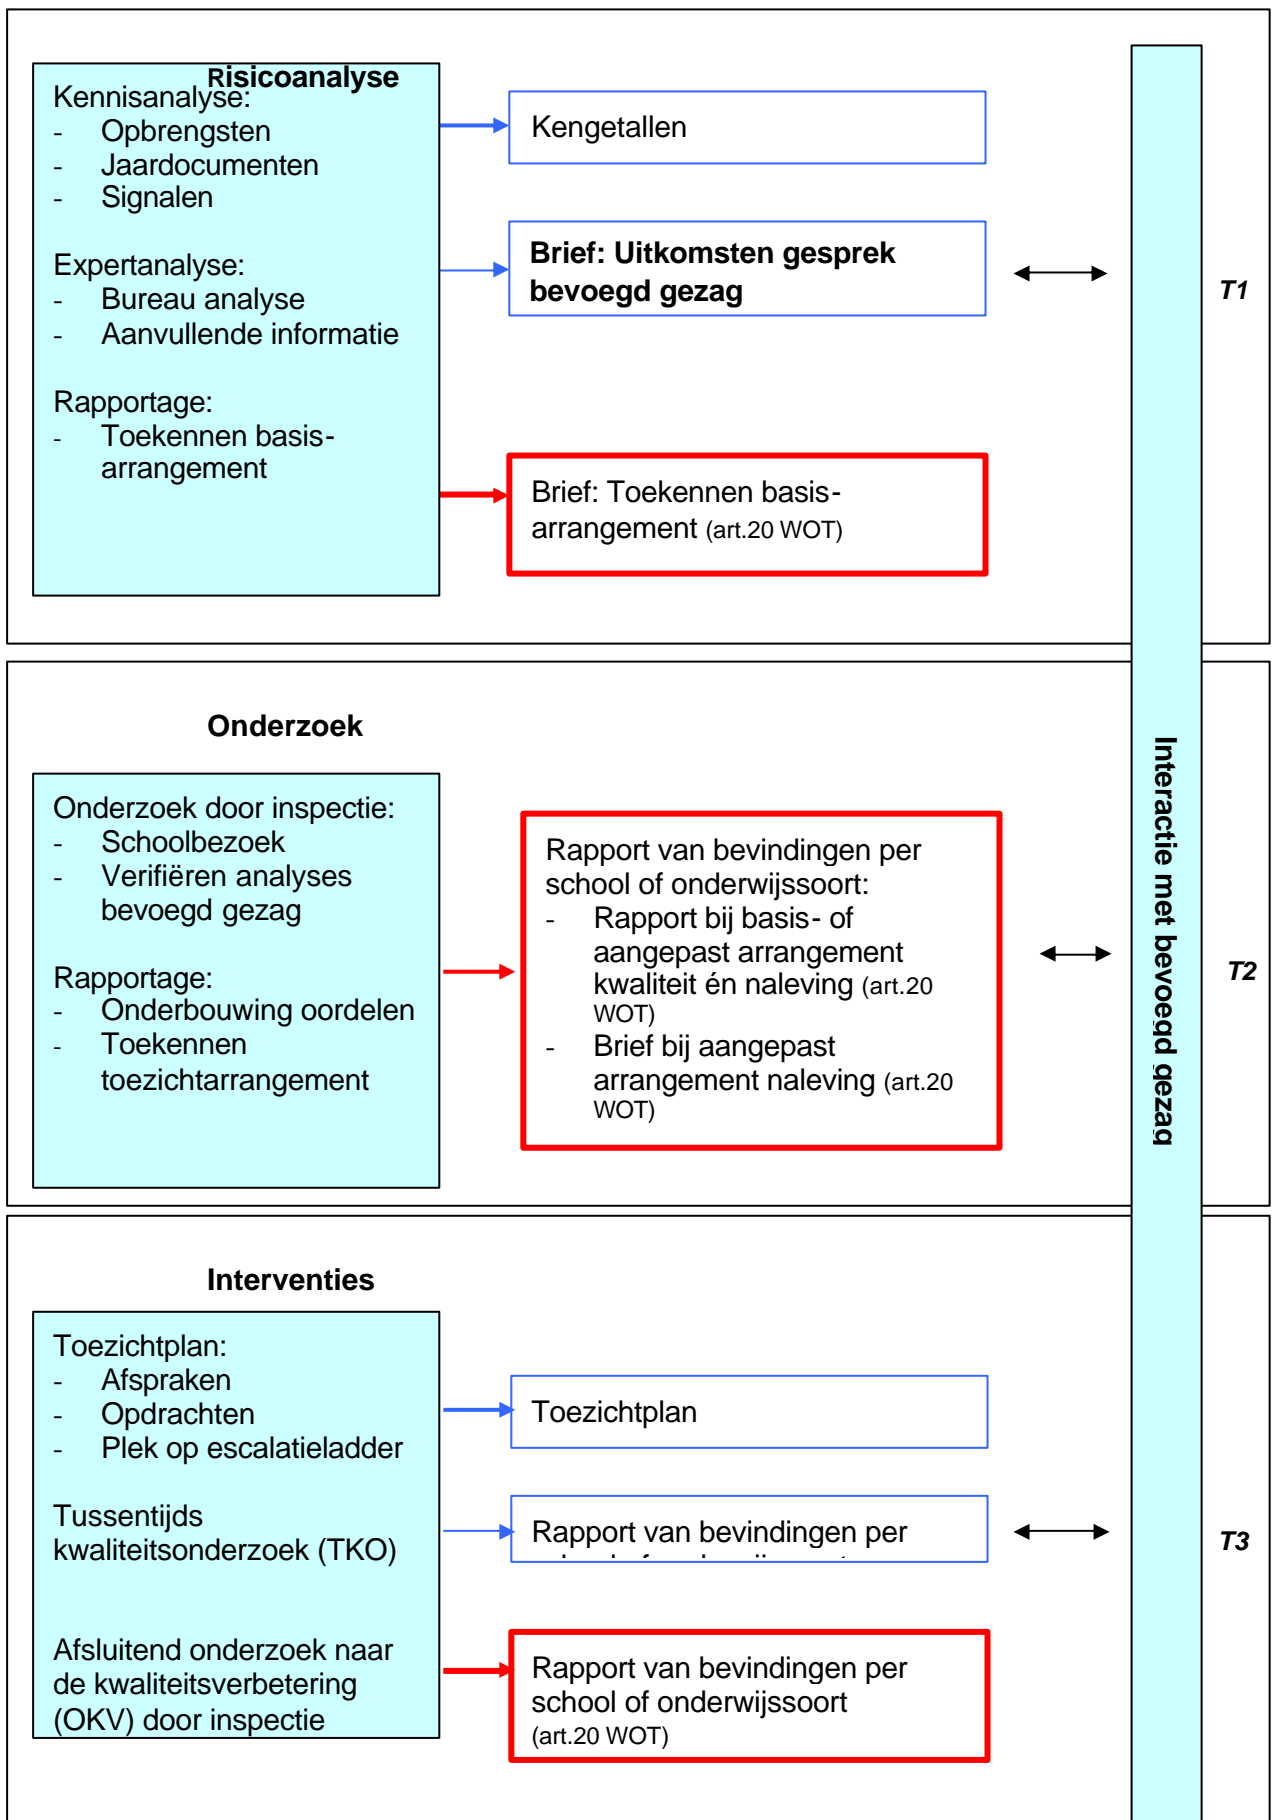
Risicoanalyse

Kennisanalyse:
- Opbrengsten
- Jaardocumenten
- Signalen

Expertanalyse:
- Bureau analyse
- Aanvullende informatie

Rapportage:
- Toekennen basisarrangement

Kengetallen

**Brief: Uitkomsten gesprek bevoegd gezag**

Brief: Toekennen basisarrangement (art.20 WOT)

T1

Onderzoek

Onderzoek door inspectie:
- Schoolbezoek
- Verifiëren analyses bevoegd gezag

Rapportage:
- Onderbouwing oordelen
- Toekennen toezichtarrangement

Rapport van bevindingen per school of onderwijssoort:
- Rapport bij basis- of aangepast arrangement kwaliteit én naleving (art.20 WOT)
- Brief bij aangepast arrangement naleving (art.20 WOT)

Interactie met bevoegd gezag

T2

Interventies

Toezichtplan:
- Afspraken
- Opdrachten
- Plek op escalatieladder

Tussentijds kwaliteitsonderzoek (TKO)

Afsluitend onderzoek naar de kwaliteitsverbetering (OKV) door inspectie

Toezichtplan

Rapport van bevindingen per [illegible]

Rapport van bevindingen per school of onderwijssoort (art.20 WOT)

T3